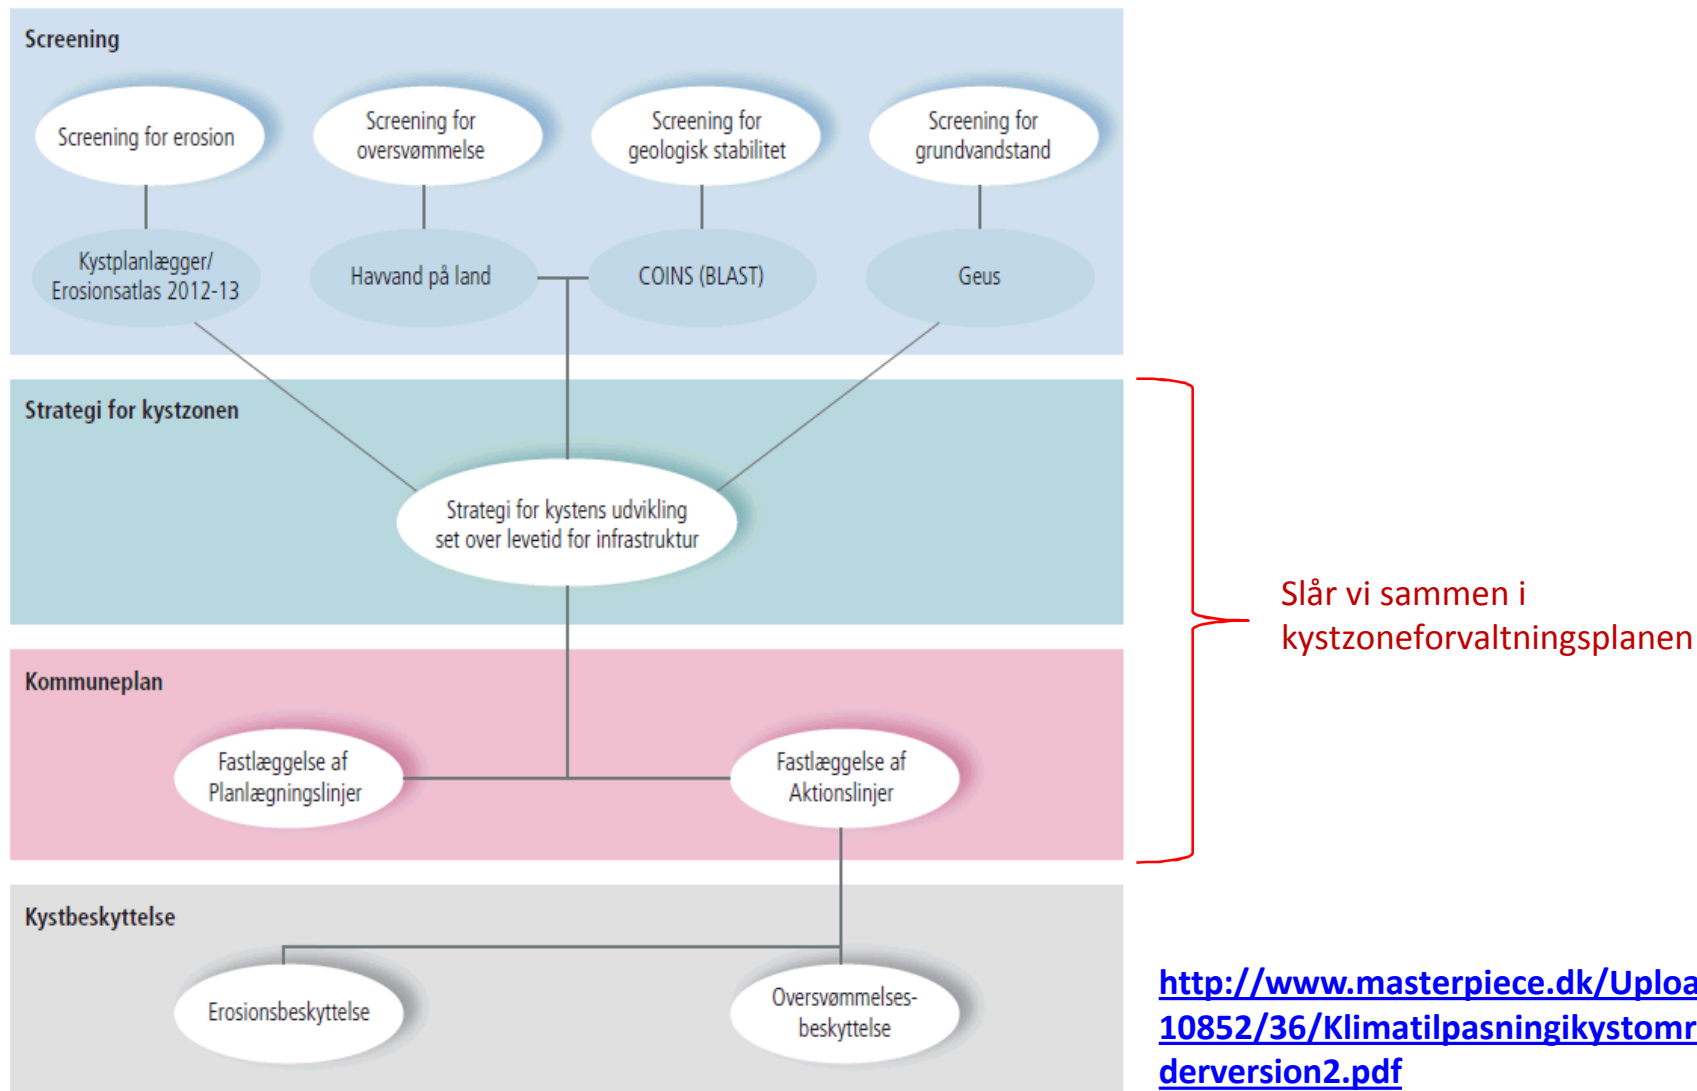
Screening

Screening for erosion

Screening for oversvømmelse

Screening for geologisk stabilitet

Screening for grundvandstand

Kystplanlægger/ Erosionsatlas 2012-13

Havvand på land

COINS (BLAST)

Geus

Strategi for kystzonen

Strategi for kystens udvikling set over levetid for infrastruktur

Kommuneplan

Fastlæggelse af Planlægningslinjer

Fastlæggelse af Aktionslinjer

Kystbeskyttelse

Erosionsbeskyttelse

Oversvømmelses-beskyttelse

Slår vi sammen i kystzoneforvaltningsplanen

http://www.masterpiece.dk/Uploa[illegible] 10852/36/Klimatilpasningikystomr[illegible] derversion2.pdf